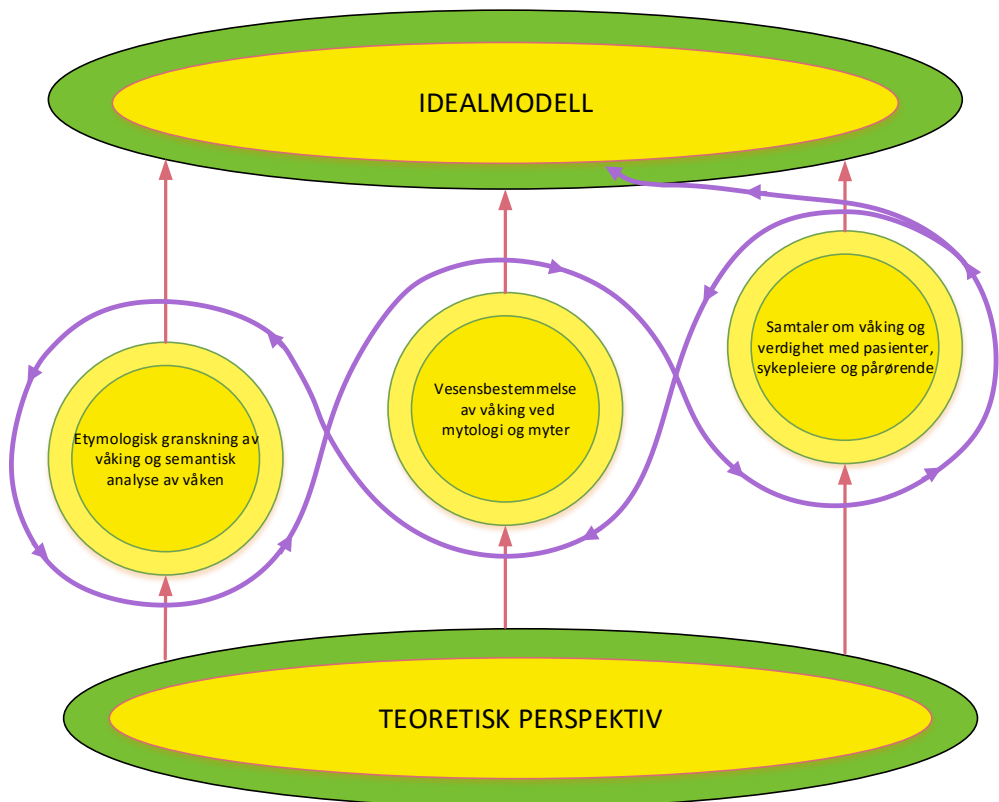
IDEALMODELL

Etymologisk granskning av våking og semantisk analyse av våken

Vesensbestemmelse av våking ved mytologi og myter

Samtaler om våking og verdighet med pasienter, sykepleiere og pårørende

TEORETISK PERSPEKTIV